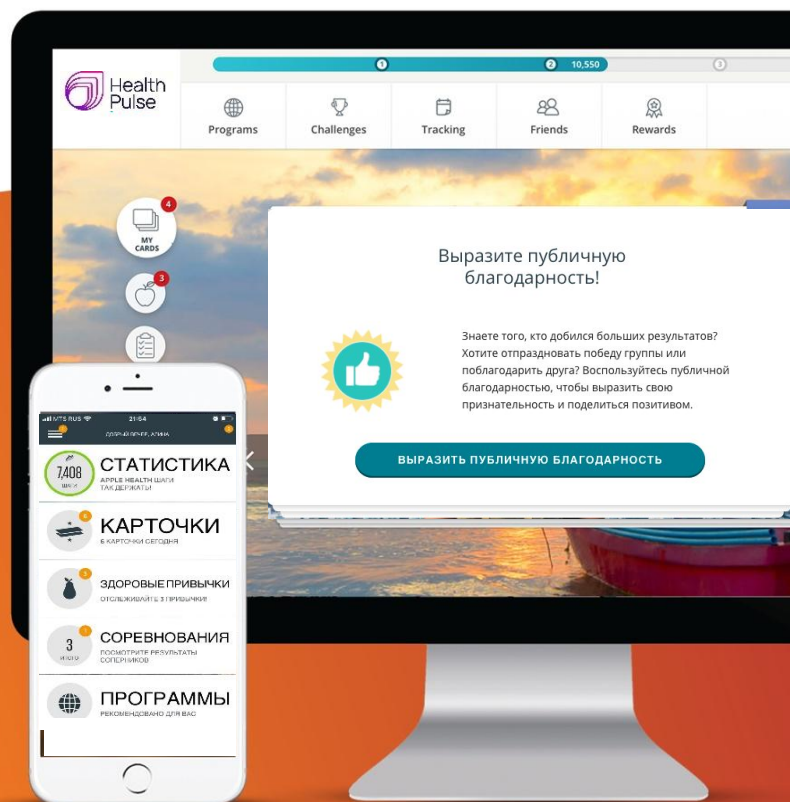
Health Pulse

1
2 10,550
3

Programs
Challenges
Tracking
Friends
Rewards

4
MY CARDS
3

Выразите публичную благодарность!

Знаете того, кто добился больших результатов? Хотите отпраздновать победу группы или поблагодарить друга? Воспользуйтесь публичной благодарностью, чтобы выразить свою признательность и поделиться позитивом.

ВЫРАЗИТЬ ПУБЛИЧНУЮ БЛАГОДАРНОСТЬ

MTS RUS 21:54
ДОБРЫЙ ВЕЧЕР, АРИНА

7,408 ШАГИ
СТАТИСТИКА
APPLE HEALTH ШАГИ ТАК ДЕРЖАТЬ

6
КАРТОЧКИ
6 КАРТОЧКИ СЕГОДНЯ

3
ЗДОРОВЫЕ ПРИВЫЧКИ
ОТСЛЕЖИВАЙТЕ 3 ПРИВЫЧКИ!

3 МЕСТО
СОРЕВНОВАНИЯ
ПОСМОТРИТЕ РЕЗУЛЬТАТЫ СОПЕРНИКОВ

ПРОГРАММЫ
РЕКОМЕНДОВАНО ДЛЯ ВАС